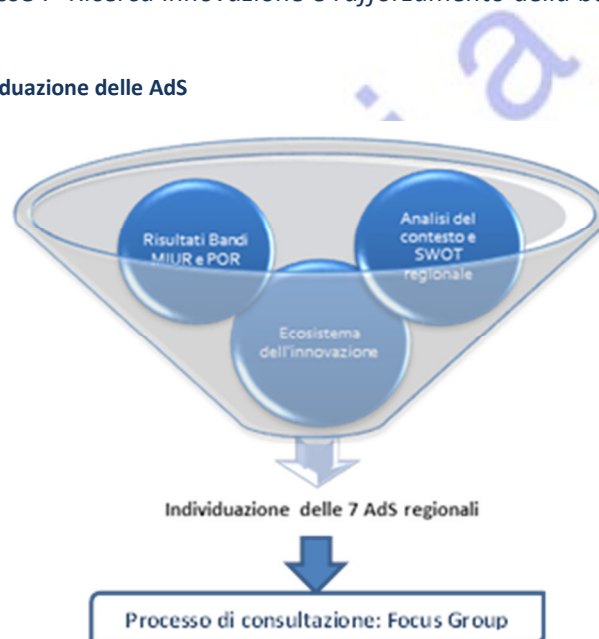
sse 1 - Ricerca innovazione e rafforzamento della b

duazione delle AdS

Risultati Bandi MIUR e POR

Analisi del contesto e SWOT regionale

Ecosistema dell'innovazione

Individuazione delle 7 AdS regionali

Processo di consultazione: Focus Group